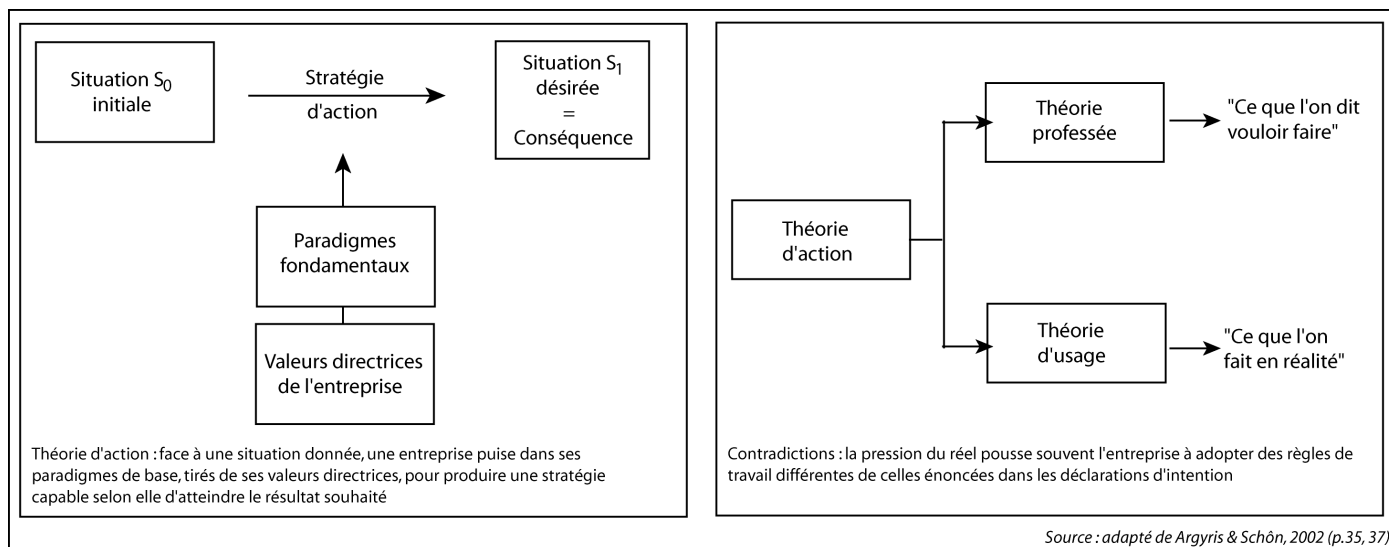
Situation $S_0$ initiale

Stratégie d'action

Situation $S_1$ désirée = Conséquence

Paradigmes fondamentaux

Valeurs directrices de l'entreprise

Théorie d'action : face à une situation donnée, une entreprise puise dans ses paradigmes de base, tirés de ses valeurs directrices, pour produire une stratégie capable selon elle d'atteindre le résultat souhaité

Théorie d'action

Théorie professée

"Ce que l'on dit vouloir faire"

Théorie d'usage

"Ce que l'on fait en réalité"

Contradictions : la pression du réel pousse souvent l'entreprise à adopter des règles de travail différentes de celles énoncées dans les déclarations d'intention

Source : adapté de Argyris & Schön, 2002 (p.35, 37)